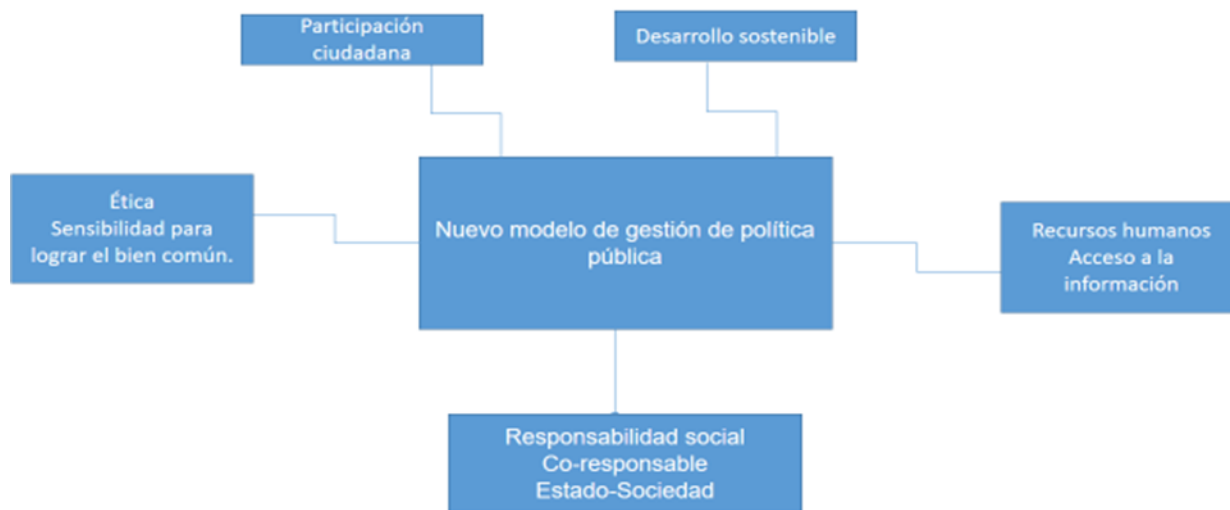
Participación ciudadana

Desarrollo sostenible

Ética
Sensibilidad para lograr el bien común.

Nuevo modelo de gestión de política pública

Recursos humanos
Acceso a la información

Responsabilidad social
Co-responsable
Estado-Sociedad